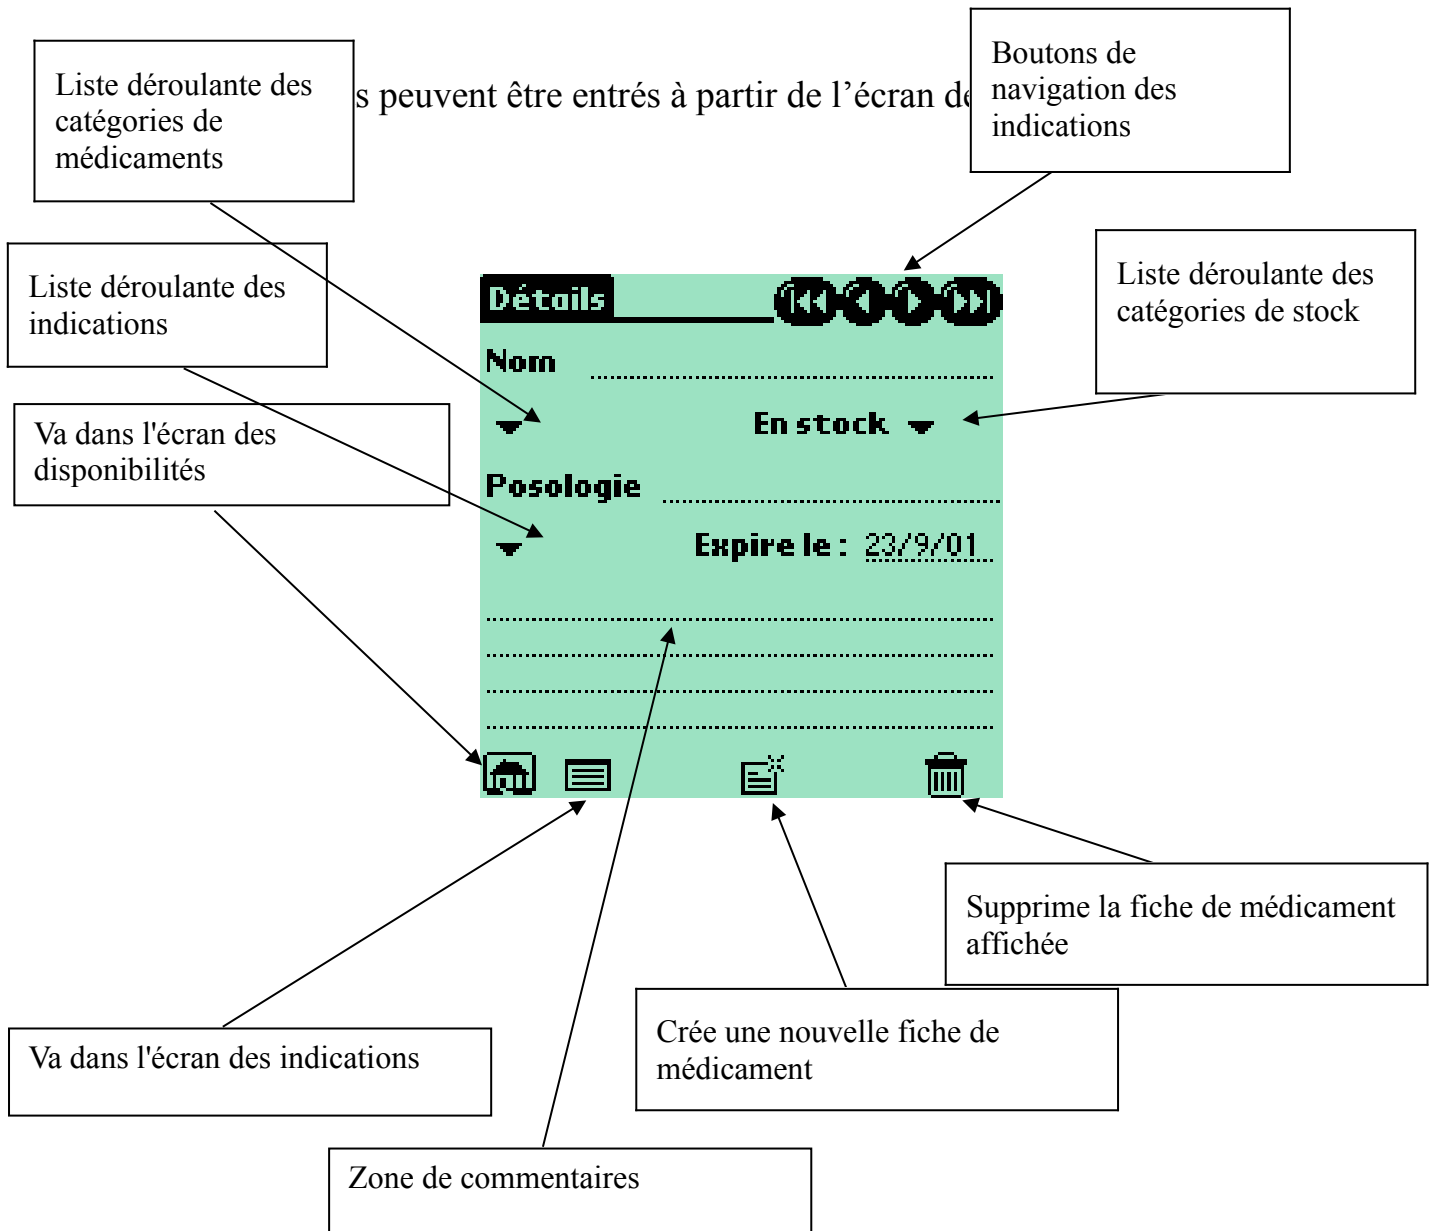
Liste déroulante des catégories de médicaments

s peuvent être entrés à partir de l'écran de

Boutons de navigation des indications

Liste déroulante des indications

Détails

Liste déroulante des catégories de stock

Nom

En stock

Va dans l'écran des disponibilités

Posologie

Expire le : 23/9/01

Supprime la fiche de médicament affichée

Crée une nouvelle fiche de médicament

Va dans l'écran des indications

Zone de commentaires